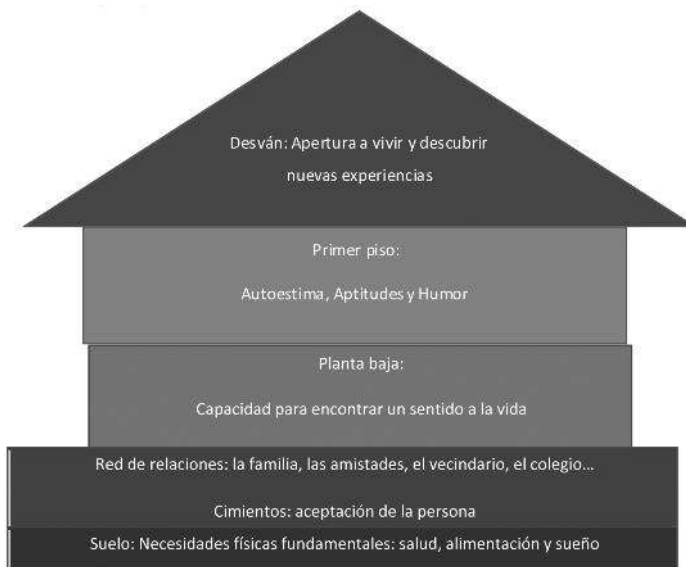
Desván: Apertura a vivir y descubrir nuevas experiencias

Primer piso:

Autoestima, Aptitudes y Humor

Planta baja:

Capacidad para encontrar un sentido a la vida

Red de relaciones: la familia, las amistades, el vecindario, el colegio…

Cimientos: aceptación de la persona

Suelo: Necesidades físicas fundamentales: salud, alimentación y sueño